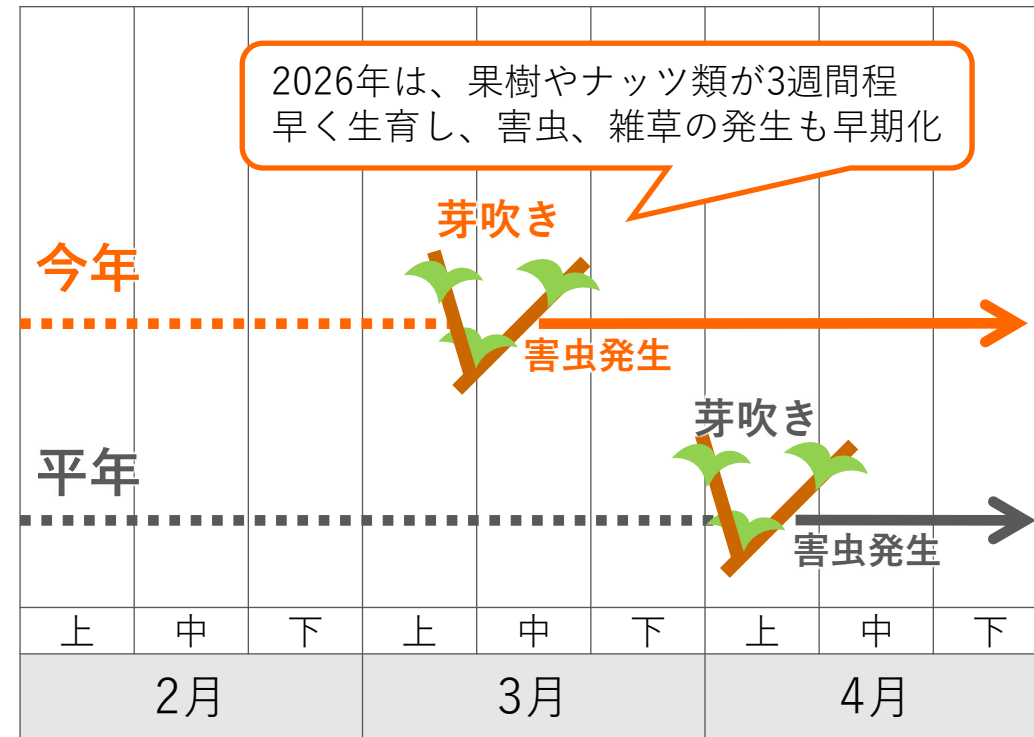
2026年は、果樹やナッツ類が3週間程早く生育し、害虫、雑草の発生も早期化

芽吹き

今年

害虫発生

芽吹き

平年

害虫発生

| 上 | 中 | 下 | 上 | 中 | 下 | 上 | 中 | 下 |
|---|---|---|---|---|---|---|---|---|

| 2月 | 3月 | 4月 |
|---|---|---|